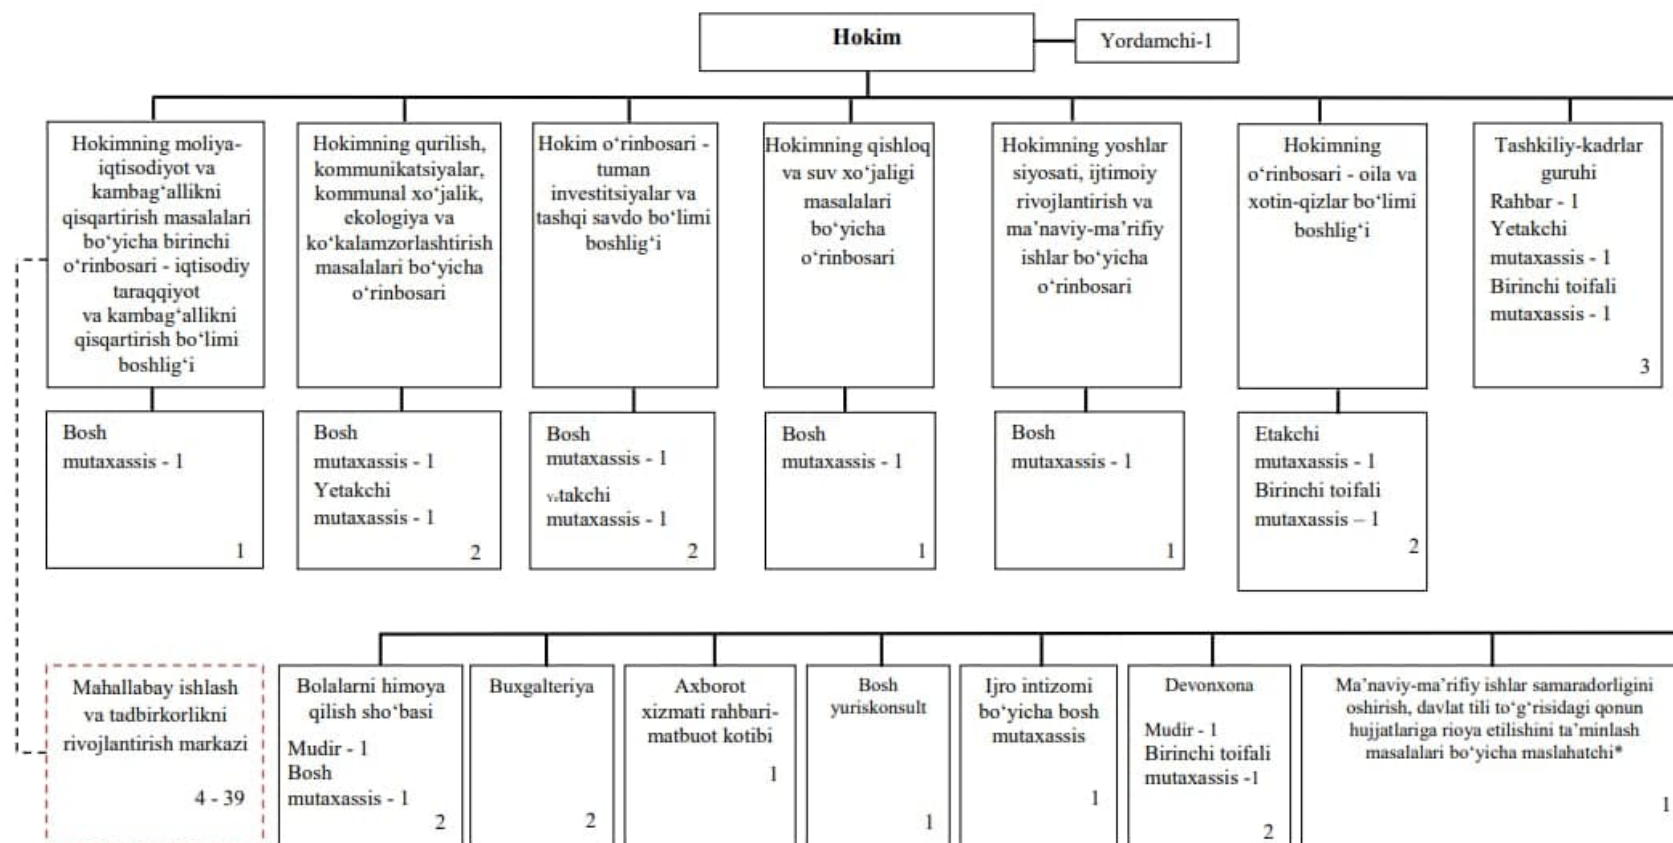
Hokim

Yordamchi-1

Hokimning moliya-iqtisodiyot va kambag'allikni qisqartirish masalalari bo'yicha birinchi o'rinbosari - iqtisodiy taraqqiyot va kambag'allikni qisqartirish bo'limi boshlig'i

Hokimning qurilish, kommunikatsiyalar, kommunal xo'jalik, ekologiya va ko'kalamzorlashtirish masalalari bo'yicha o'rinbosari

Hokim o'rinbosari - tuman investitsiyalar va tashqi savdo bo'limi boshlig'i

Hokimning qishloq va suv xo'jaligi masalalari bo'yicha o'rinbosari

Hokimning yoshlar siyosati, ijtimoiy rivojlantirish va ma'naviy-ma'rifiy ishlar bo'yicha o'rinbosari

Hokimning o'rinbosari - oila va xotin-qizlar bo'limi boshlig'i

Tashkiliy-kadrlar guruhi
Rahbar - 1
Yetakchi mutaxassis - 1
Birinchi toifali mutaxassis - 1
3

Bosh mutaxassis - 1
1

Bosh mutaxassis - 1
Yetakchi mutaxassis - 1
2

Bosh mutaxassis - 1
Yetakchi mutaxassis - 1
2

Bosh mutaxassis - 1
1

Bosh mutaxassis - 1
1

Etakchi mutaxassis - 1
Birinchi toifali mutaxassis – 1
2

Mahallabay ishlash va tadbirkorlikni rivojlantirish markazi
4 - 39

Bolalarni himoya qilish sho'basi
Mudir - 1
Bosh mutaxassis - 1
2

Buxgalteriya
2

Axborot xizmati rahbari-matbuot kotibi
1

Bosh yuriskonsult
1

Ijro intizomi bo'yicha bosh mutaxassis
1

Devonxona
Mudir - 1
Birinchi toifali mutaxassis -1
2

Ma'naviy-ma'rifiy ishlar samaradorligini oshirish, davlat tili to'g'risidagi qonun hujjatlariga rioya etilishini ta'minlash masalalari bo'yicha maslahatchi*
1